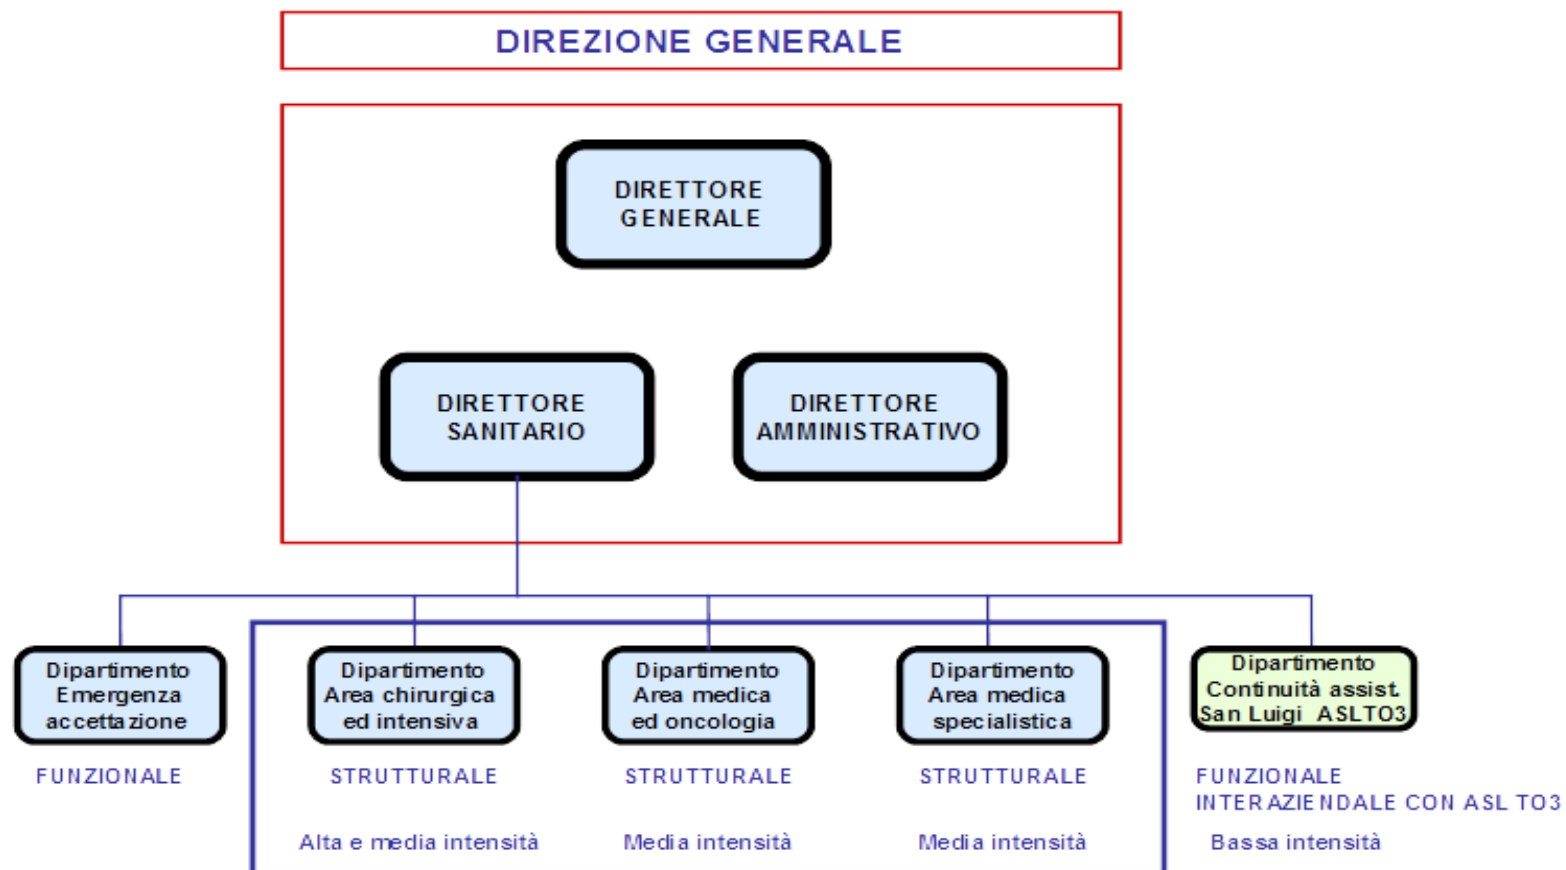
DIREZIONE GENERALE

DIRETTORE GENERALE

DIRETTORE SANITARIO

DIRETTORE AMMINISTRATIVO

Dipartimento Emergenza accettazione

FUNZIONALE

Dipartimento Area chirurgica ed intensiva

STRUTTURALE

Alta e media intensità

Dipartimento Area medica ed oncologia

STRUTTURALE

Media intensità

Dipartimento Area medica specialistica

STRUTTURALE

Media intensità

Dipartimento Continuità assist. San Luigi ASLTO3

FUNZIONALE INTERAZIENDALE CON ASL TO3

Bassa intensità